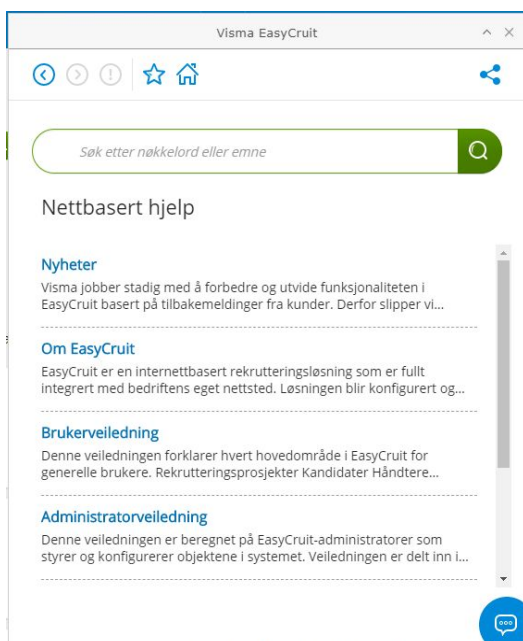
Visma EasyCruit

Søk etter nøkkelord eller emne

Nettbasert hjelp

Nyheter

Visma jobber stadig med å forbedre og utvide funksjonaliteten i EasyCruit basert på tilbakemeldinger fra kunder. Derfor slipper vi...

Om EasyCruit

EasyCruit er en internettbasert rekrutteringsløsning som er fullt integrert med bedriftens eget nettsted. Løsningen blir konfigurert og...

Brukerveiledning

Denne veiledningen forklarer hvert hovedområde i EasyCruit for generelle brukere. Rekrutteringsprosjekter Kandidater Håndtere...

Administratorveiledning

Denne veiledningen er beregnet på EasyCruit-administratorer som styrer og konfigurerer objektene i systemet. Veiledningen er delt inn i...